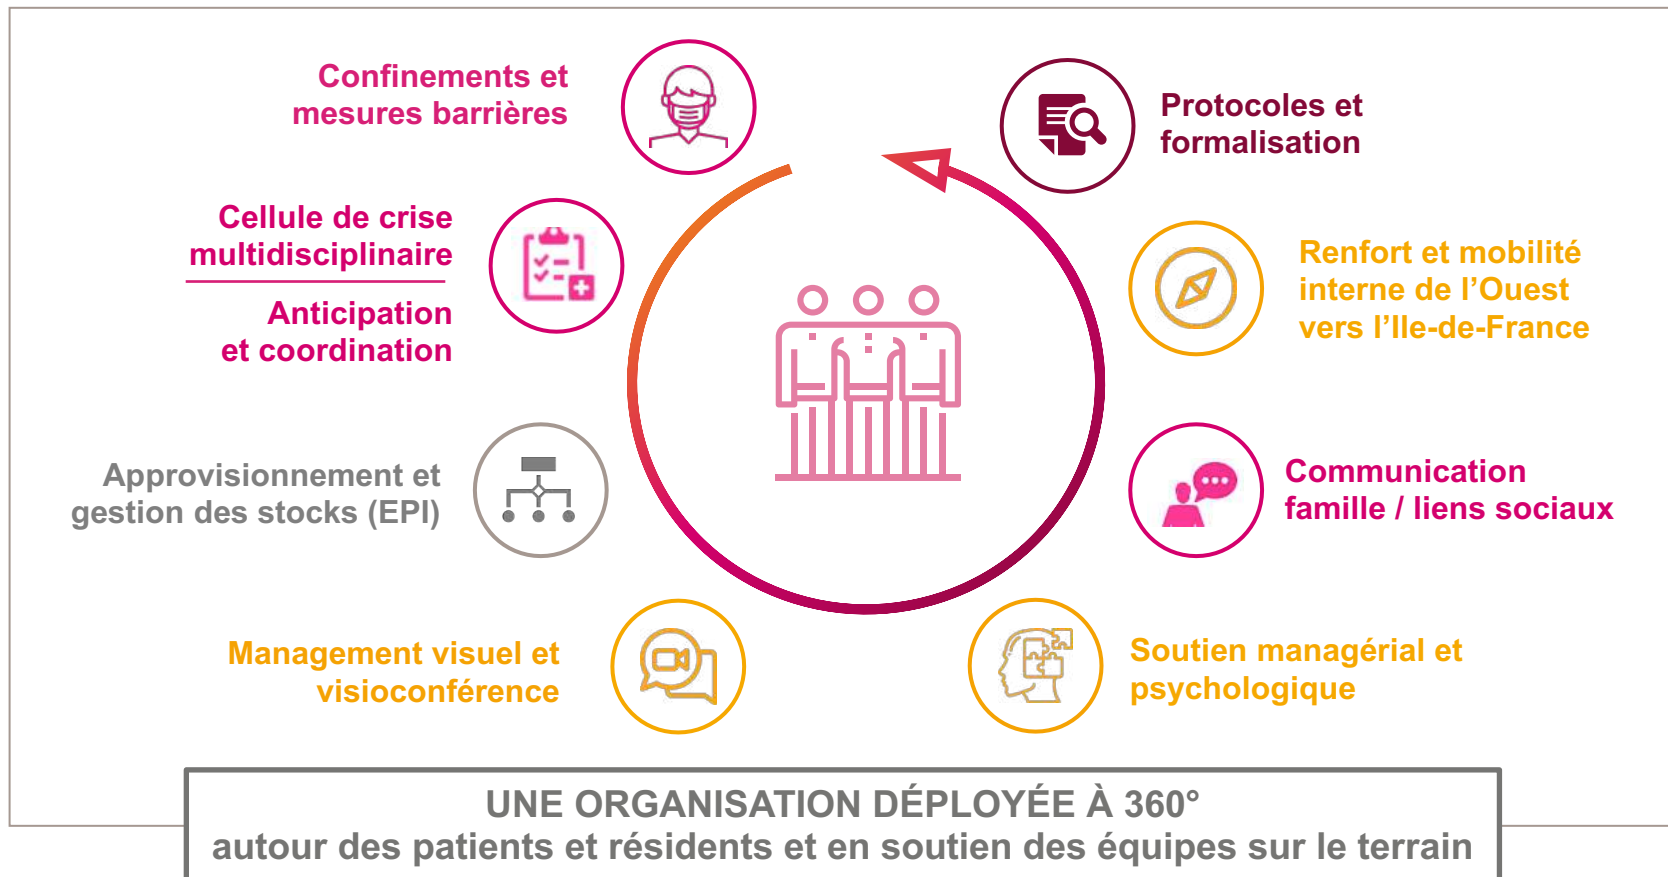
Confinements et mesures barrières

Protocoles et formalisation

Cellule de crise multidisciplinaire

Anticipation et coordination

Renfort et mobilité interne de l'Ouest vers l'Ile-de-France

Approvisionnement et gestion des stocks (EPI)

Communication famille / liens sociaux

Management visuel et visioconférence

Soutien managérial et psychologique

UNE ORGANISATION DÉPLOYÉE À 360°
autour des patients et résidents et en soutien des équipes sur le terrain